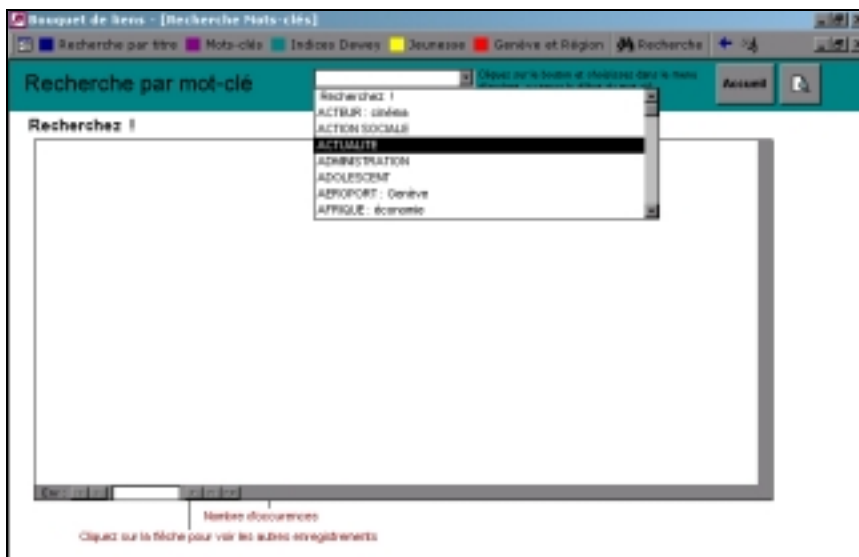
Bouquet de Sens - [Recherche Mots-clés]

Recherche par titre Mots-clés Indices Dewey Jeunesse Genève et Région Recherche

Recherche par mot-clé

Cliquez sur le bouton et choisissez dans le menu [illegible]

Accueil

Recherchez !
ACTEUR : cinéma
ACTION SOCIALE
ACTUALITE
ADMINISTRATION
ADOLESCENT
AEROPORT : Genève
AFRIQUE : économie

Recherchez !

Enr :

Nombre d'occurences

Cliquez sur la flèche pour voir les autres enregistrements